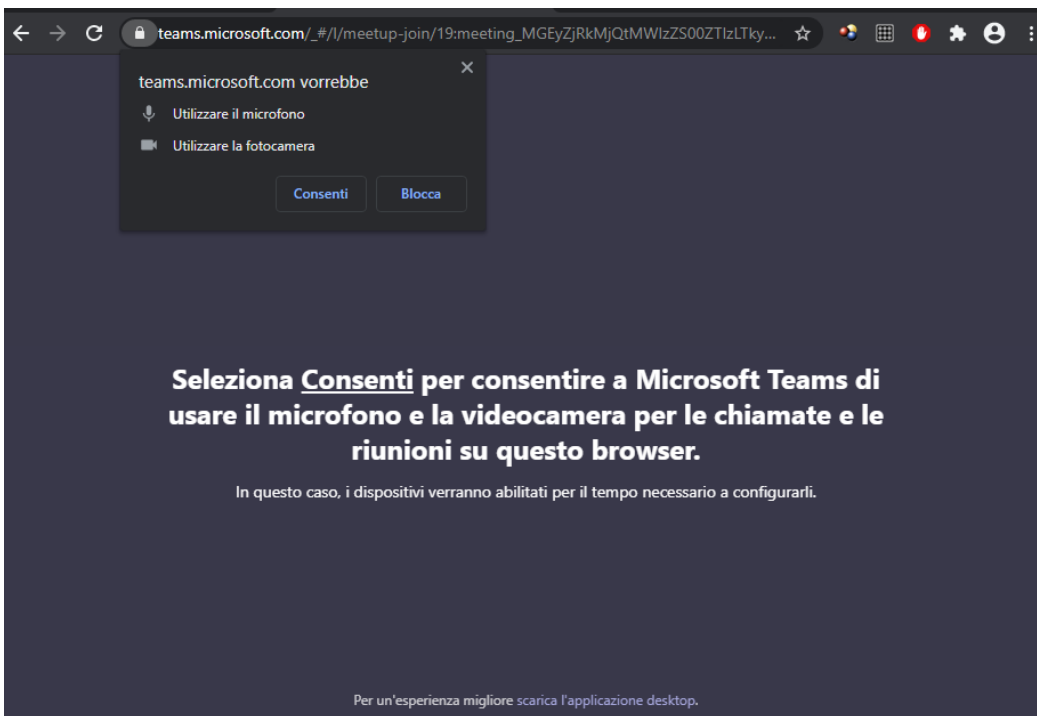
teams.microsoft.com/_#/l/meetup-join/19:meeting_MGEyZjRkMjQtMWIzZS00ZTIzLTky...

teams.microsoft.com vorrebbe

Utilizzare il microfono

Utilizzare la fotocamera

Consenti Blocca

Seleziona Consenti per consentire a Microsoft Teams di usare il microfono e la videocamera per le chiamate e le riunioni su questo browser.

In questo caso, i dispositivi verranno abilitati per il tempo necessario a configurarli.

Per un'esperienza migliore scarica l'applicazione desktop.